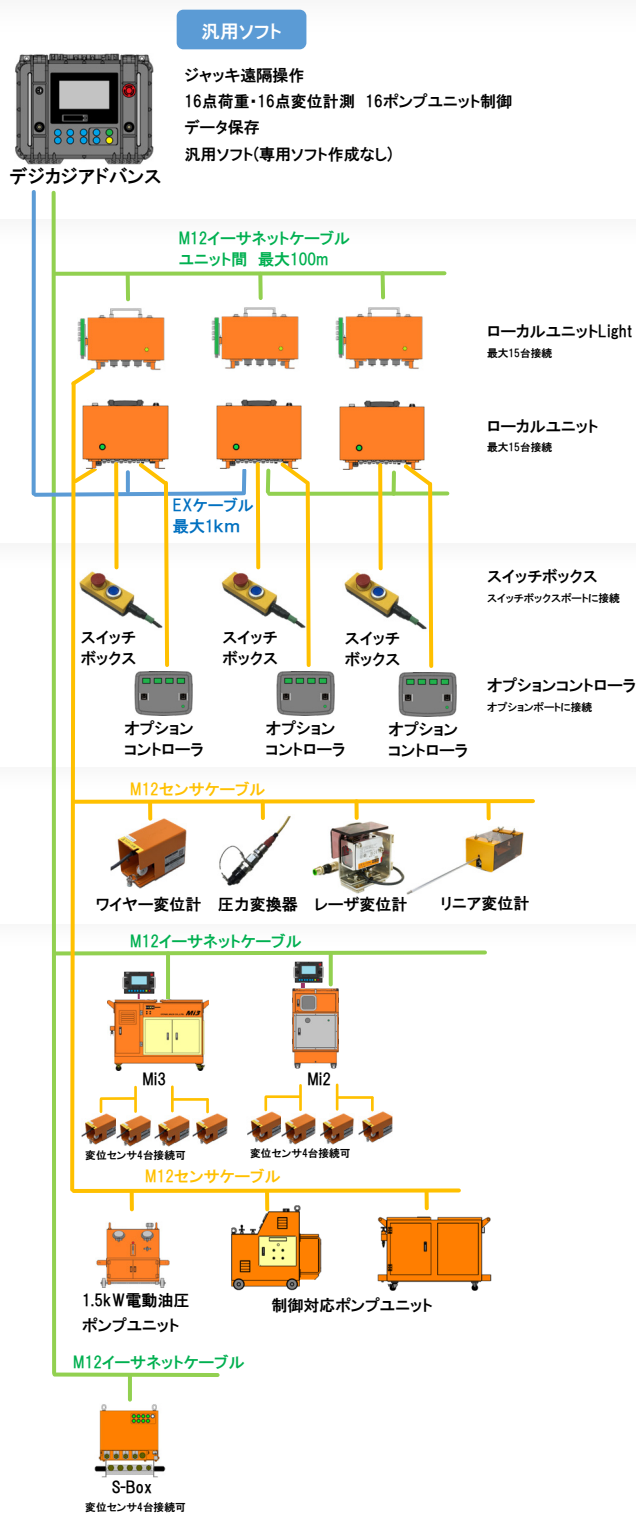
汎用ソフト

ジャッキ遠隔操作
16点荷重・16点変位計測 16ポンプユニット制御
データ保存
汎用ソフト(専用ソフト作成なし)

デジカジアドバンス

M12イーサネットケーブル
ユニット間 最大100m

ローカルユニットLight
最大15台接続

ローカルユニット
最大15台接続

EXケーブル
最大1km

スイッチボックス
スイッチボックスポートに接続

スイッチ
ボックス

スイッチ
ボックス

スイッチ
ボックス

オプションコントローラ
オプションポートに接続

オプション
コントローラ

オプション
コントローラ

オプション
コントローラ

M12センサケーブル

ワイヤー変位計

圧力変換器

レーザ変位計

リニア変位計

M12イーサネットケーブル

Mi3

Mi2

変位センサ4台接続可

変位センサ4台接続可

M12センサケーブル

1.5kW電動油圧
ポンプユニット

制御対応ポンプユニット

M12イーサネットケーブル

S-Box
変位センサ4台接続可